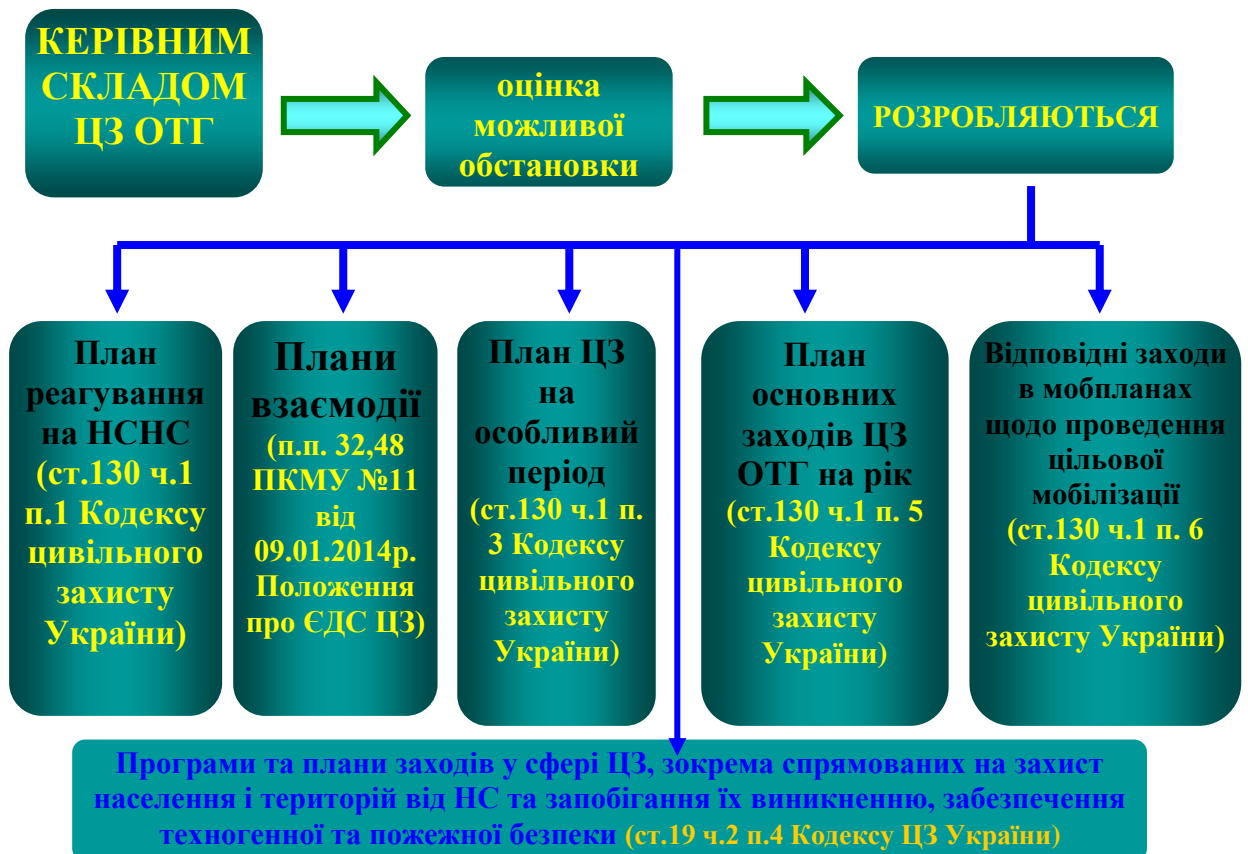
КЕРІВНИМ СКЛАДОМ ЦЗ ОТГ

оцінка можливої обстановки

РОЗРОБЛЯЮТЬСЯ

План реагування на НСНС (ст.130 ч.1 п.1 Кодексу цивільного захисту України)

Плани взаємодії (п.п. 32,48 ПКМУ №11 від 09.01.2014р. Положення про ЄДС ЦЗ)

План ЦЗ на особливий період (ст.130 ч.1 п. 3 Кодексу цивільного захисту України)

План основних заходів ЦЗ ОТГ на рік (ст.130 ч.1 п. 5 Кодексу цивільного захисту України)

Відповідні заходи в мобпланах щодо проведення цільової мобілізації (ст.130 ч.1 п. 6 Кодексу цивільного захисту України)

Програми та плани заходів у сфері ЦЗ, зокрема спрямованих на захист населення і територій від НС та запобігання їх виникненню, забезпечення техногенної та пожежної безпеки (ст.19 ч.2 п.4 Кодексу ЦЗ України)